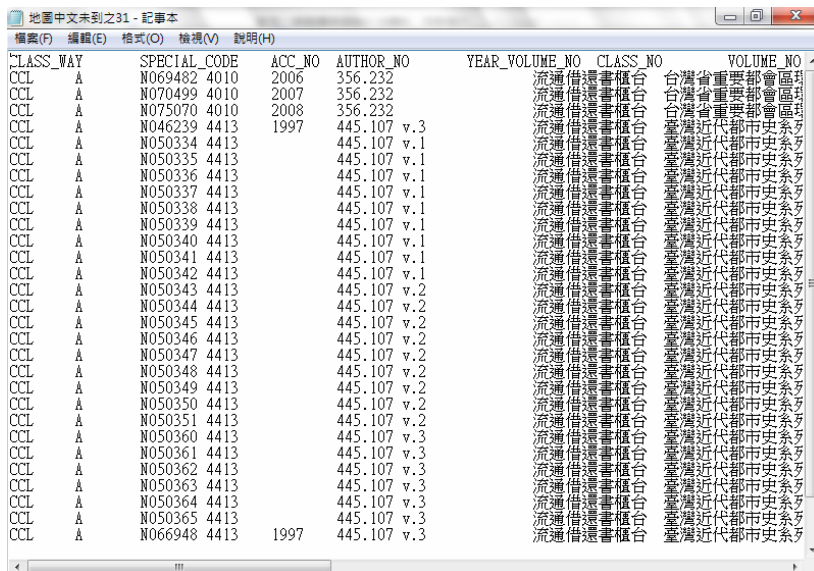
地圖中文未到之31 - 記事本

檔案(F) 編輯(E) 格式(O) 檢視(V) 說明(H)

| CLASS_WAY | | SPECIAL_CODE | ACC_NO | AUTHOR_NO | YEAR_VOLUME_NO | CLASS_NO | VOLUME_NO |
|---|---|---|---|---|---|---|---|
| CCL | A | N069482 4010 | 2006 | 356.232 | | 流通借還書櫃台 | 台灣省重要都會區 |
| CCL | A | N070499 4010 | 2007 | 356.232 | | 流通借還書櫃台 | 台灣省重要都會區 |
| CCL | A | N075070 4010 | 2008 | 356.232 | | 流通借還書櫃台 | 台灣省重要都會區 |
| CCL | A | N046239 4413 | 1997 | 445.107 v.3 | | 流通借還書櫃台 | 臺灣近代都市史系 |
| CCL | A | N050334 4413 | | 445.107 v.1 | | 流通借還書櫃台 | 臺灣近代都市史系 |
| CCL | A | N050335 4413 | | 445.107 v.1 | | 流通借還書櫃台 | 臺灣近代都市史系 |
| CCL | A | N050336 4413 | | 445.107 v.1 | | 流通借還書櫃台 | 臺灣近代都市史系 |
| CCL | A | N050337 4413 | | 445.107 v.1 | | 流通借還書櫃台 | 臺灣近代都市史系 |
| CCL | A | N050338 4413 | | 445.107 v.1 | | 流通借還書櫃台 | 臺灣近代都市史系 |
| CCL | A | N050339 4413 | | 445.107 v.1 | | 流通借還書櫃台 | 臺灣近代都市史系 |
| CCL | A | N050340 4413 | | 445.107 v.1 | | 流通借還書櫃台 | 臺灣近代都市史系 |
| CCL | A | N050341 4413 | | 445.107 v.1 | | 流通借還書櫃台 | 臺灣近代都市史系 |
| CCL | A | N050342 4413 | | 445.107 v.1 | | 流通借還書櫃台 | 臺灣近代都市史系 |
| CCL | A | N050343 4413 | | 445.107 v.2 | | 流通借還書櫃台 | 臺灣近代都市史系 |
| CCL | A | N050344 4413 | | 445.107 v.2 | | 流通借還書櫃台 | 臺灣近代都市史系 |
| CCL | A | N050345 4413 | | 445.107 v.2 | | 流通借還書櫃台 | 臺灣近代都市史系 |
| CCL | A | N050346 4413 | | 445.107 v.2 | | 流通借還書櫃台 | 臺灣近代都市史系 |
| CCL | A | N050347 4413 | | 445.107 v.2 | | 流通借還書櫃台 | 臺灣近代都市史系 |
| CCL | A | N050348 4413 | | 445.107 v.2 | | 流通借還書櫃台 | 臺灣近代都市史系 |
| CCL | A | N050349 4413 | | 445.107 v.2 | | 流通借還書櫃台 | 臺灣近代都市史系 |
| CCL | A | N050350 4413 | | 445.107 v.2 | | 流通借還書櫃台 | 臺灣近代都市史系 |
| CCL | A | N050351 4413 | | 445.107 v.2 | | 流通借還書櫃台 | 臺灣近代都市史系 |
| CCL | A | N050360 4413 | | 445.107 v.3 | | 流通借還書櫃台 | 臺灣近代都市史系 |
| CCL | A | N050361 4413 | | 445.107 v.3 | | 流通借還書櫃台 | 臺灣近代都市史系 |
| CCL | A | N050362 4413 | | 445.107 v.3 | | 流通借還書櫃台 | 臺灣近代都市史系 |
| CCL | A | N050363 4413 | | 445.107 v.3 | | 流通借還書櫃台 | 臺灣近代都市史系 |
| CCL | A | N050364 4413 | | 445.107 v.3 | | 流通借還書櫃台 | 臺灣近代都市史系 |
| CCL | A | N050365 4413 | | 445.107 v.3 | | 流通借還書櫃台 | 臺灣近代都市史系 |
| CCL | A | N066948 4413 | 1997 | 445.107 v.3 | | 流通借還書櫃台 | 臺灣近代都市史系 |